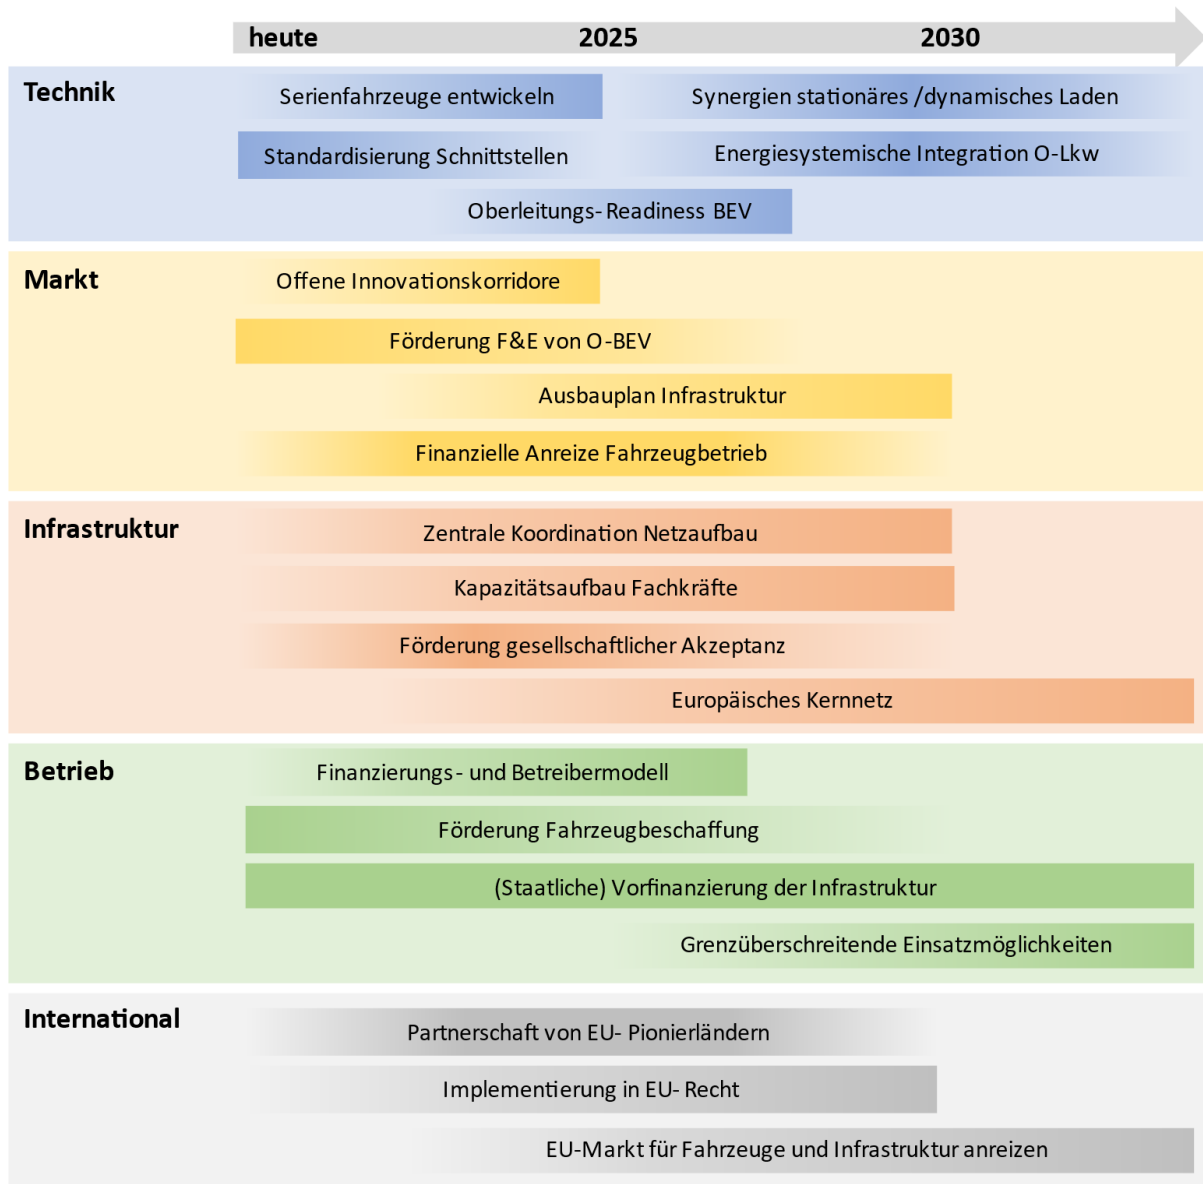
heute 2025 2030

Technik
Serienfahrzeuge entwickeln
Synergien stationäres /dynamisches Laden
Standardisierung Schnittstellen
Energiesystemische Integration O-Lkw
Oberleitungs- Readiness BEV

Markt
Offene Innovationskorridore
Förderung F&E von O-BEV
Ausbauplan Infrastruktur
Finanzielle Anreize Fahrzeugbetrieb

Infrastruktur
Zentrale Koordination Netzaufbau
Kapazitätsaufbau Fachkräfte
Förderung gesellschaftlicher Akzeptanz
Europäisches Kernnetz

Betrieb
Finanzierungs- und Betreibermodell
Förderung Fahrzeugbeschaffung
(Staatliche) Vorfinanzierung der Infrastruktur
Grenzüberschreitende Einsatzmöglichkeiten

International
Partnerschaft von EU- Pionierländern
Implementierung in EU- Recht
EU-Markt für Fahrzeuge und Infrastruktur anreizen